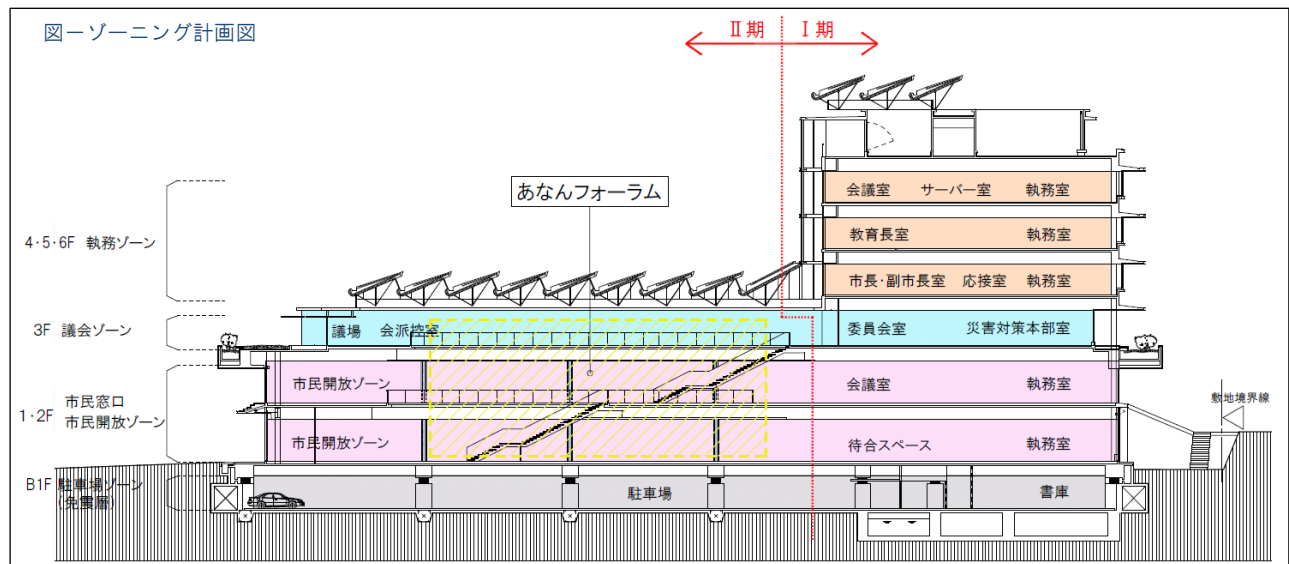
図ーゾーニング計画図

Ⅱ期　Ⅰ期

4･5･6F 執務ゾーン

3F 議会ゾーン

1･2F 市民窓口
市民開放ゾーン

B1F 駐車場ゾーン
（免震層）

あなんフォーラム

会議室　サーバー室　執務室

教育長室　執務室

市長･副市長室　応接室　執務室

議場　会派控室

委員会室　災害対策本部室

市民開放ゾーン

会議室　執務室

市民開放ゾーン

待合スペース　執務室

駐車場

書庫

敷地境界線